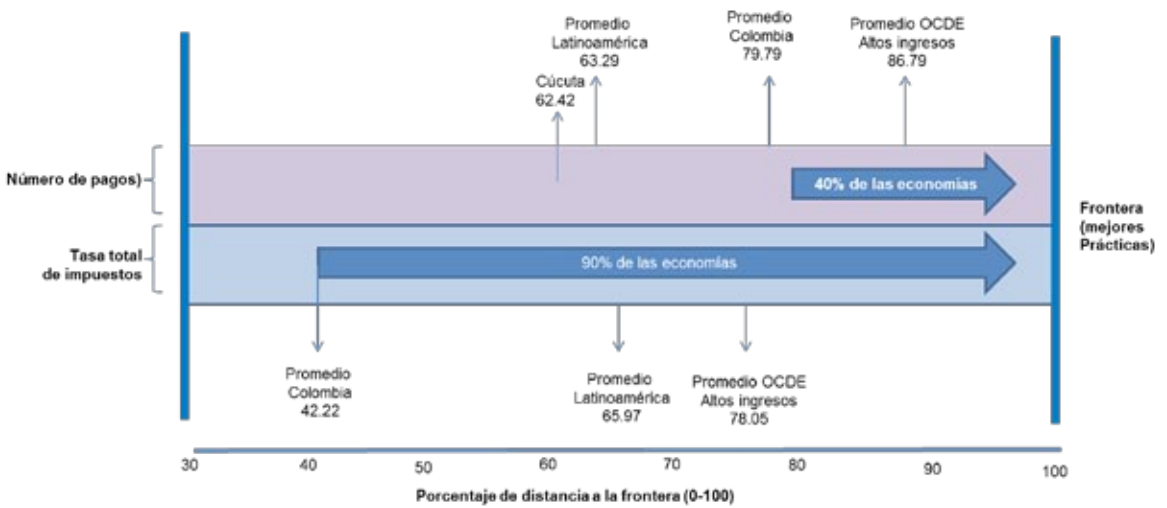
Promedio Latinoamérica 63.29

Promedio Colombia 79.79

Promedio OCDE Altos ingresos 86.79

Cúcuta 62.42

Número de pagos)

40% de las economías

Frontera (mejores Prácticas)

Tasa total de impuestos

90% de las economías

Promedio Colombia 42.22

Promedio Latinoamérica 65.97

Promedio OCDE Altos ingresos 78.05

30 40 50 60 70 80 90 100

Porcentaje de distancia a la frontera (0-100)